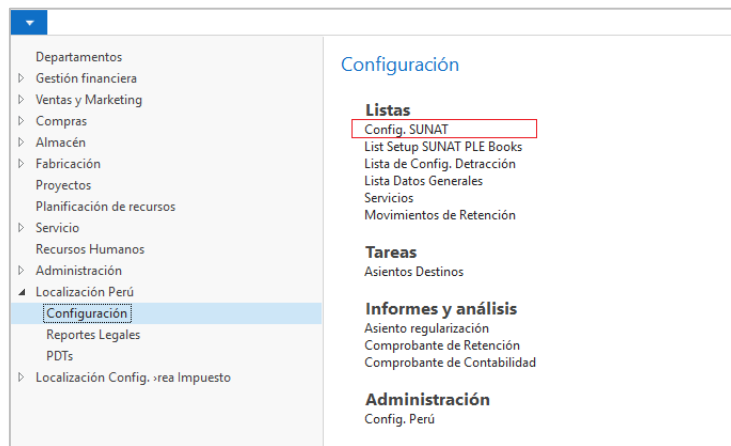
Departamentos
Gestión financiera
Ventas y Marketing
Compras
Almacén
Fabricación
Proyectos
Planificación de recursos
Servicio
Recursos Humanos
Administración
Localización Perú
Configuración
Reportes Legales
PDTs
Localización Config. ›rea Impuesto

Configuración

Listas
Config. SUNAT
List Setup SUNAT PLE Books
Lista de Config. Detracción
Lista Datos Generales
Servicios
Movimientos de Retención

Tareas
Asientos Destinos

Informes y análisis
Asiento regularización
Comprobante de Retención
Comprobante de Contabilidad

Administración
Config. Perú